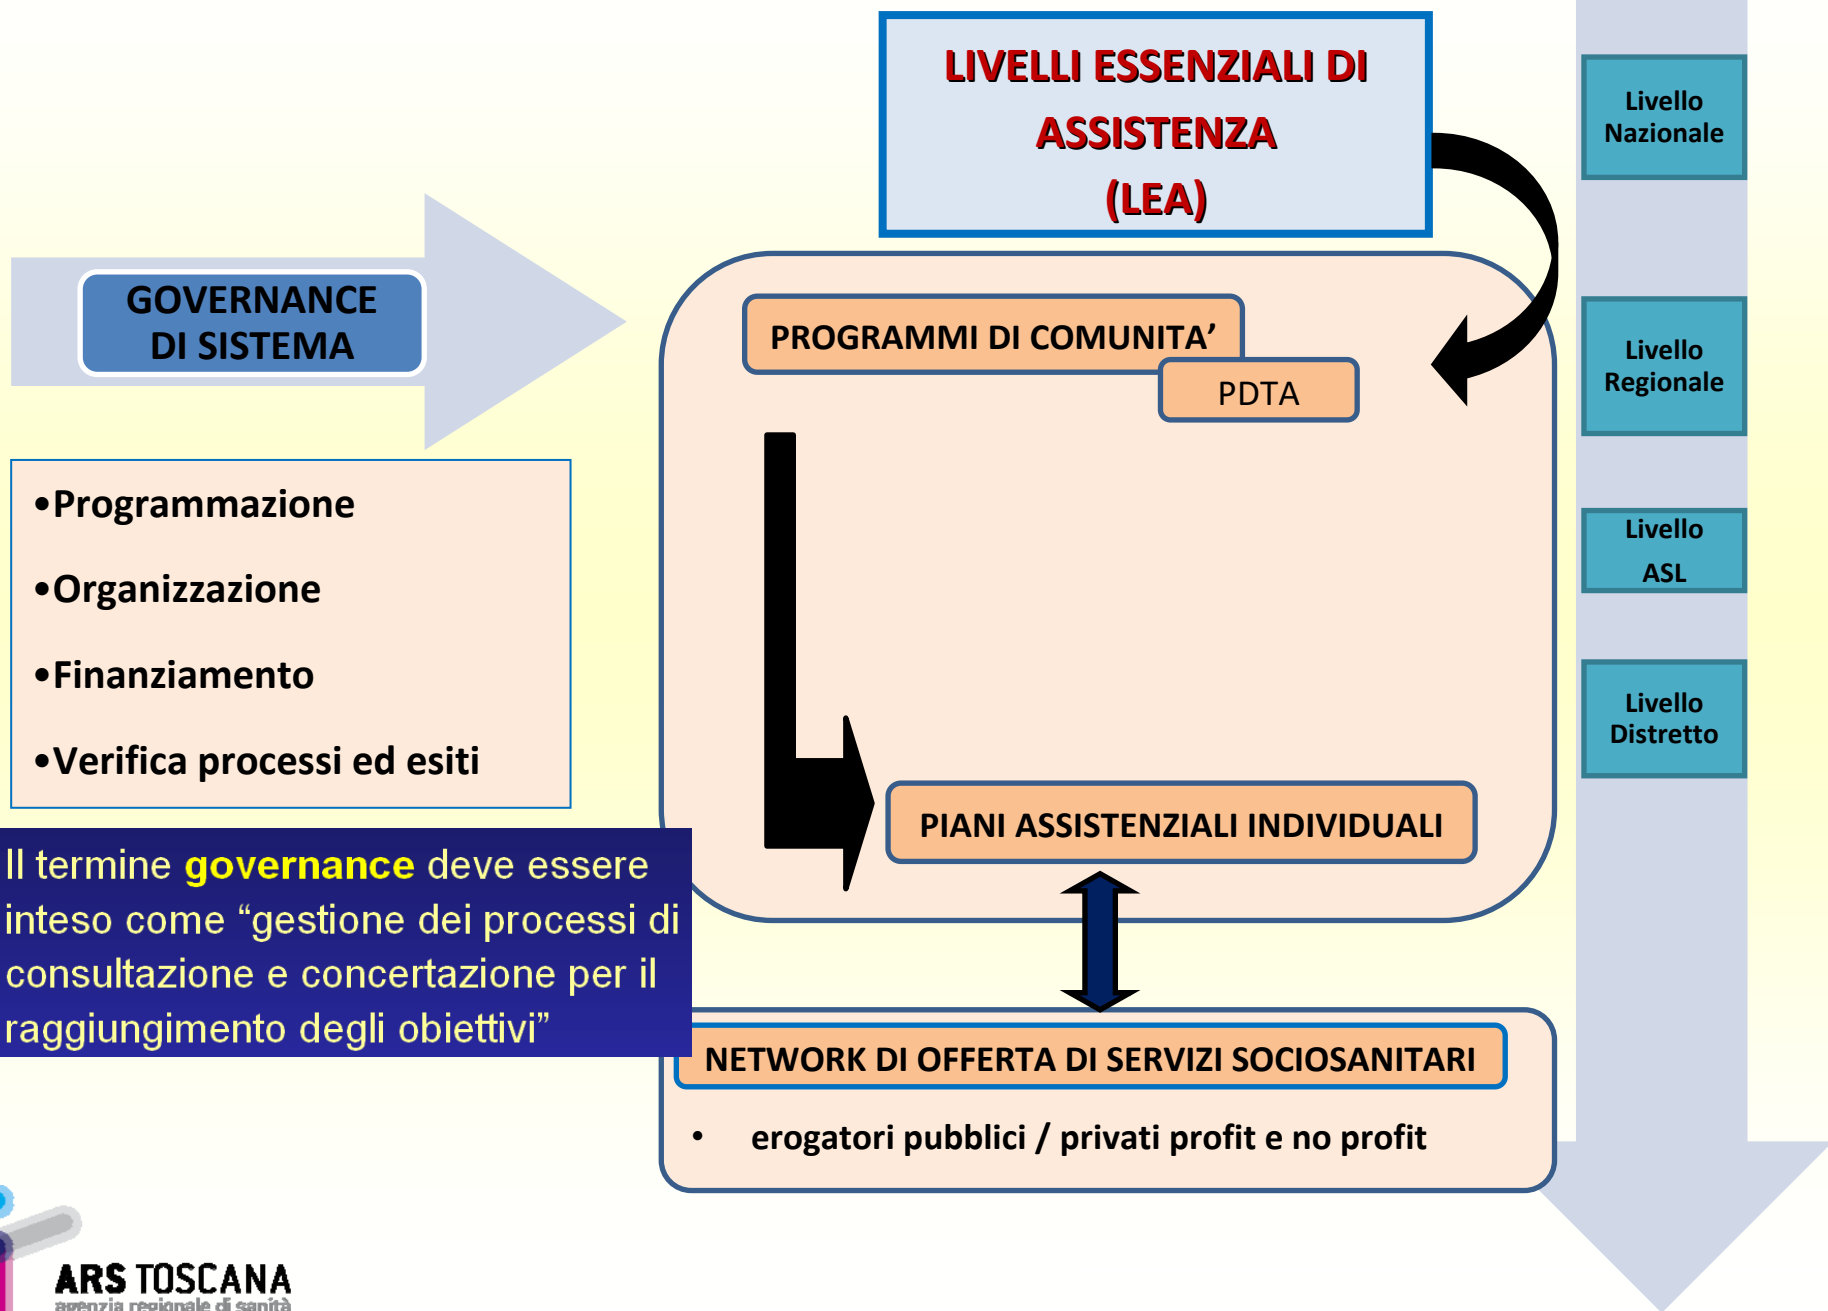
LIVELLI ESSENZIALI DI ASSISTENZA (LEA)

Livello Nazionale

GOVERNANCE DI SISTEMA

PROGRAMMI DI COMUNITA'

PDTA

Livello Regionale

•Programmazione

•Organizzazione

•Finanziamento

•Verifica processi ed esiti

Livello ASL

Livello Distretto

PIANI ASSISTENZIALI INDIVIDUALI

Il termine governance deve essere inteso come “gestione dei processi di consultazione e concertazione per il raggiungimento degli obiettivi”

NETWORK DI OFFERTA DI SERVIZI SOCIOSANITARI

• erogatori pubblici / privati profit e no profit

ARS TOSCANA
agenzia regionale di sanità